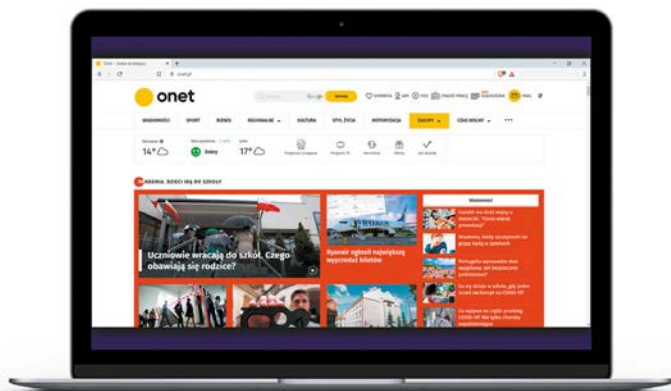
onet

WIADOMOŚCI SPORT BIZNES REGIONALNE KULTURA STYL ŻYCIA MOTORYZACJA ZAKUPY CZAS WOLNY

14° 17°

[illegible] ARDEMIA: DZIECI IDĄ DO SZKOŁY

Uczniowie wracają do szkół. Czego obawiają się rodzice?

Ryanair ogłosił największą wyprzedaż biletów

Wiadomości